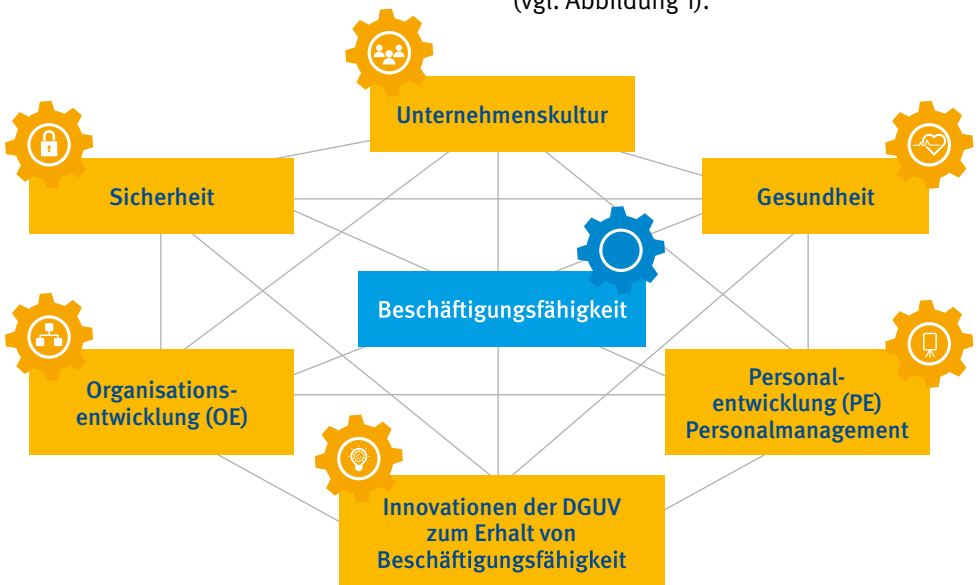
(vgl. Abbildung 1).

Unternehmenskultur

Sicherheit

Gesundheit

Beschäftigungsfähigkeit

Organisationsentwicklung (OE)

Personalentwicklung (PE) Personalmanagement

Innovationen der DGUV zum Erhalt von Beschäftigungsfähigkeit